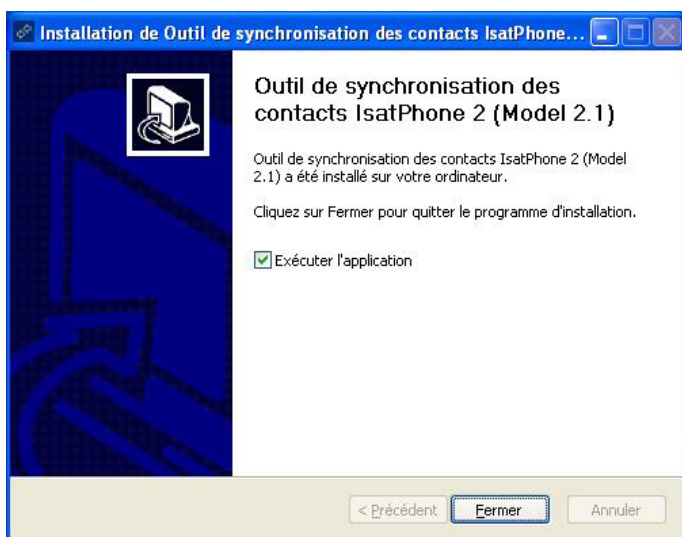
Installation de Outil de synchronisation des contacts IsatPhone...

Outil de synchronisation des contacts IsatPhone 2 (Model 2.1)

Outil de synchronisation des contacts IsatPhone 2 (Model 2.1) a été installé sur votre ordinateur.

Cliquez sur Fermer pour quitter le programme d'installation.

Exécuter l'application

< Précédent

Fermer

Annuler